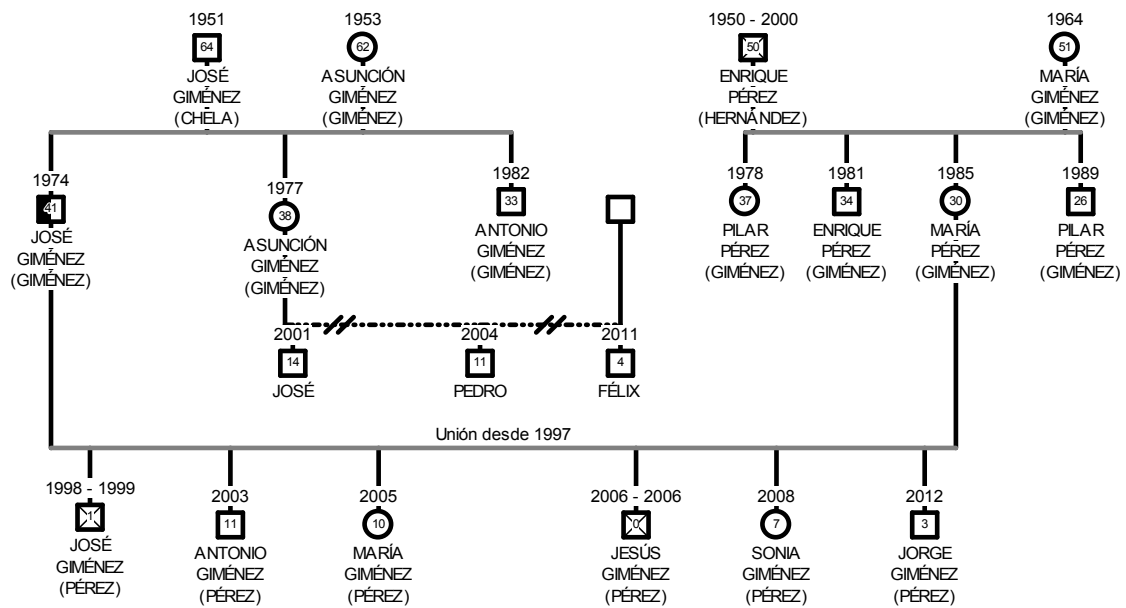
1951
64
JOSÉ
GIMÉNEZ
(CHELA)

1953
62
ASUNCIÓN
GIMÉNEZ
(GIMÉNEZ)

1950 - 2000
50
ENRIQUE
PÉREZ
(HERNÁNDEZ)

1964
51
MARÍA
GIMÉNEZ
(GIMÉNEZ)

1974
41
JOSÉ
GIMÉNEZ
(GIMÉNEZ)

1977
38
ASUNCIÓN
GIMÉNEZ
(GIMÉNEZ)

1982
33
ANTONIO
GIMÉNEZ
(GIMÉNEZ)

1978
37
PILAR
PÉREZ
(GIMÉNEZ)

1981
34
ENRIQUE
PÉREZ
(GIMÉNEZ)

1985
30
MARÍA
PÉREZ
(GIMÉNEZ)

1989
26
PILAR
PÉREZ
(GIMÉNEZ)

2001
14
JOSÉ

2004
11
PEDRO

2011
4
FÉLIX

Unión desde 1997

1998 - 1999
1
JOSÉ
GIMÉNEZ
(PÉREZ)

2003
11
ANTONIO
GIMÉNEZ
(PÉREZ)

2005
10
MARÍA
GIMÉNEZ
(PÉREZ)

2006 - 2006
0
JESÚS
GIMÉNEZ
(PÉREZ)

2008
7
SONIA
GIMÉNEZ
(PÉREZ)

2012
3
JORGE
GIMÉNEZ
(PÉREZ)